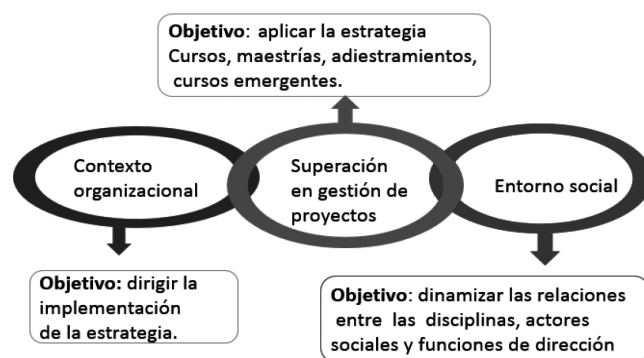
**Objetivo**: aplicar la estrategia Cursos, maestrías, adiestramientos, cursos emergentes.

Contexto organizacional

Superación en gestión de proyectos

Entorno social

**Objetivo:** dirigir la implementación de la estrategia.

**Objetivo**: dinamizar las relaciones entre las disciplinas, actores sociales y funciones de dirección